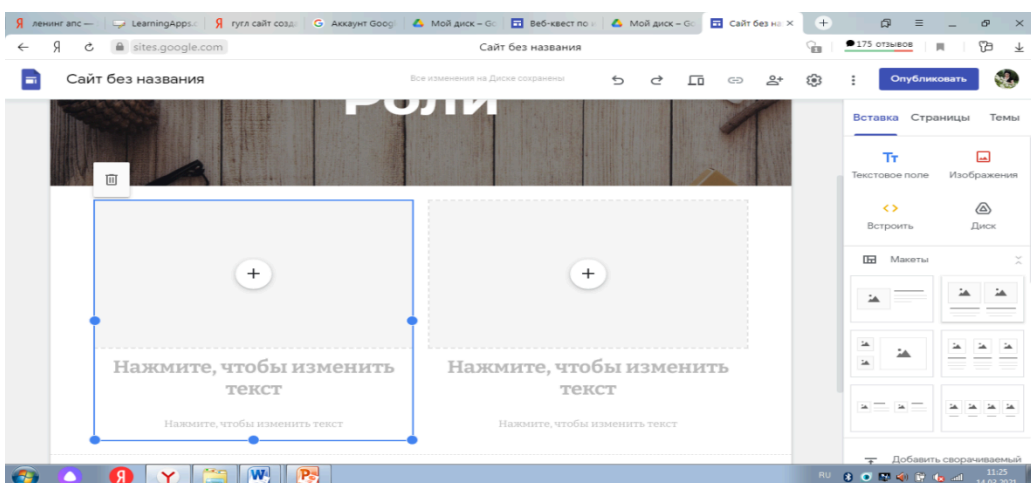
Я ленинг апс — | LearningApps | Я гугл сайт созд | G Аккаунт Googl | Мой диск – Gc | Веб-квест по | Мой диск – Gc | Сайт без на ×

Я sites.google.com Сайт без названия 175 отзывов

Сайт без названия Все изменения на Диске сохранены Опубликовать

Роли

Вставка Страницы Темы

Тт Текстовое поле
Изображения
<> Встроить
Диск

Макеты

Нажмите, чтобы изменить текст

Нажмите, чтобы изменить текст

Нажмите, чтобы изменить текст

Нажмите, чтобы изменить текст

Добавить сворачиваемый

RU 11:25